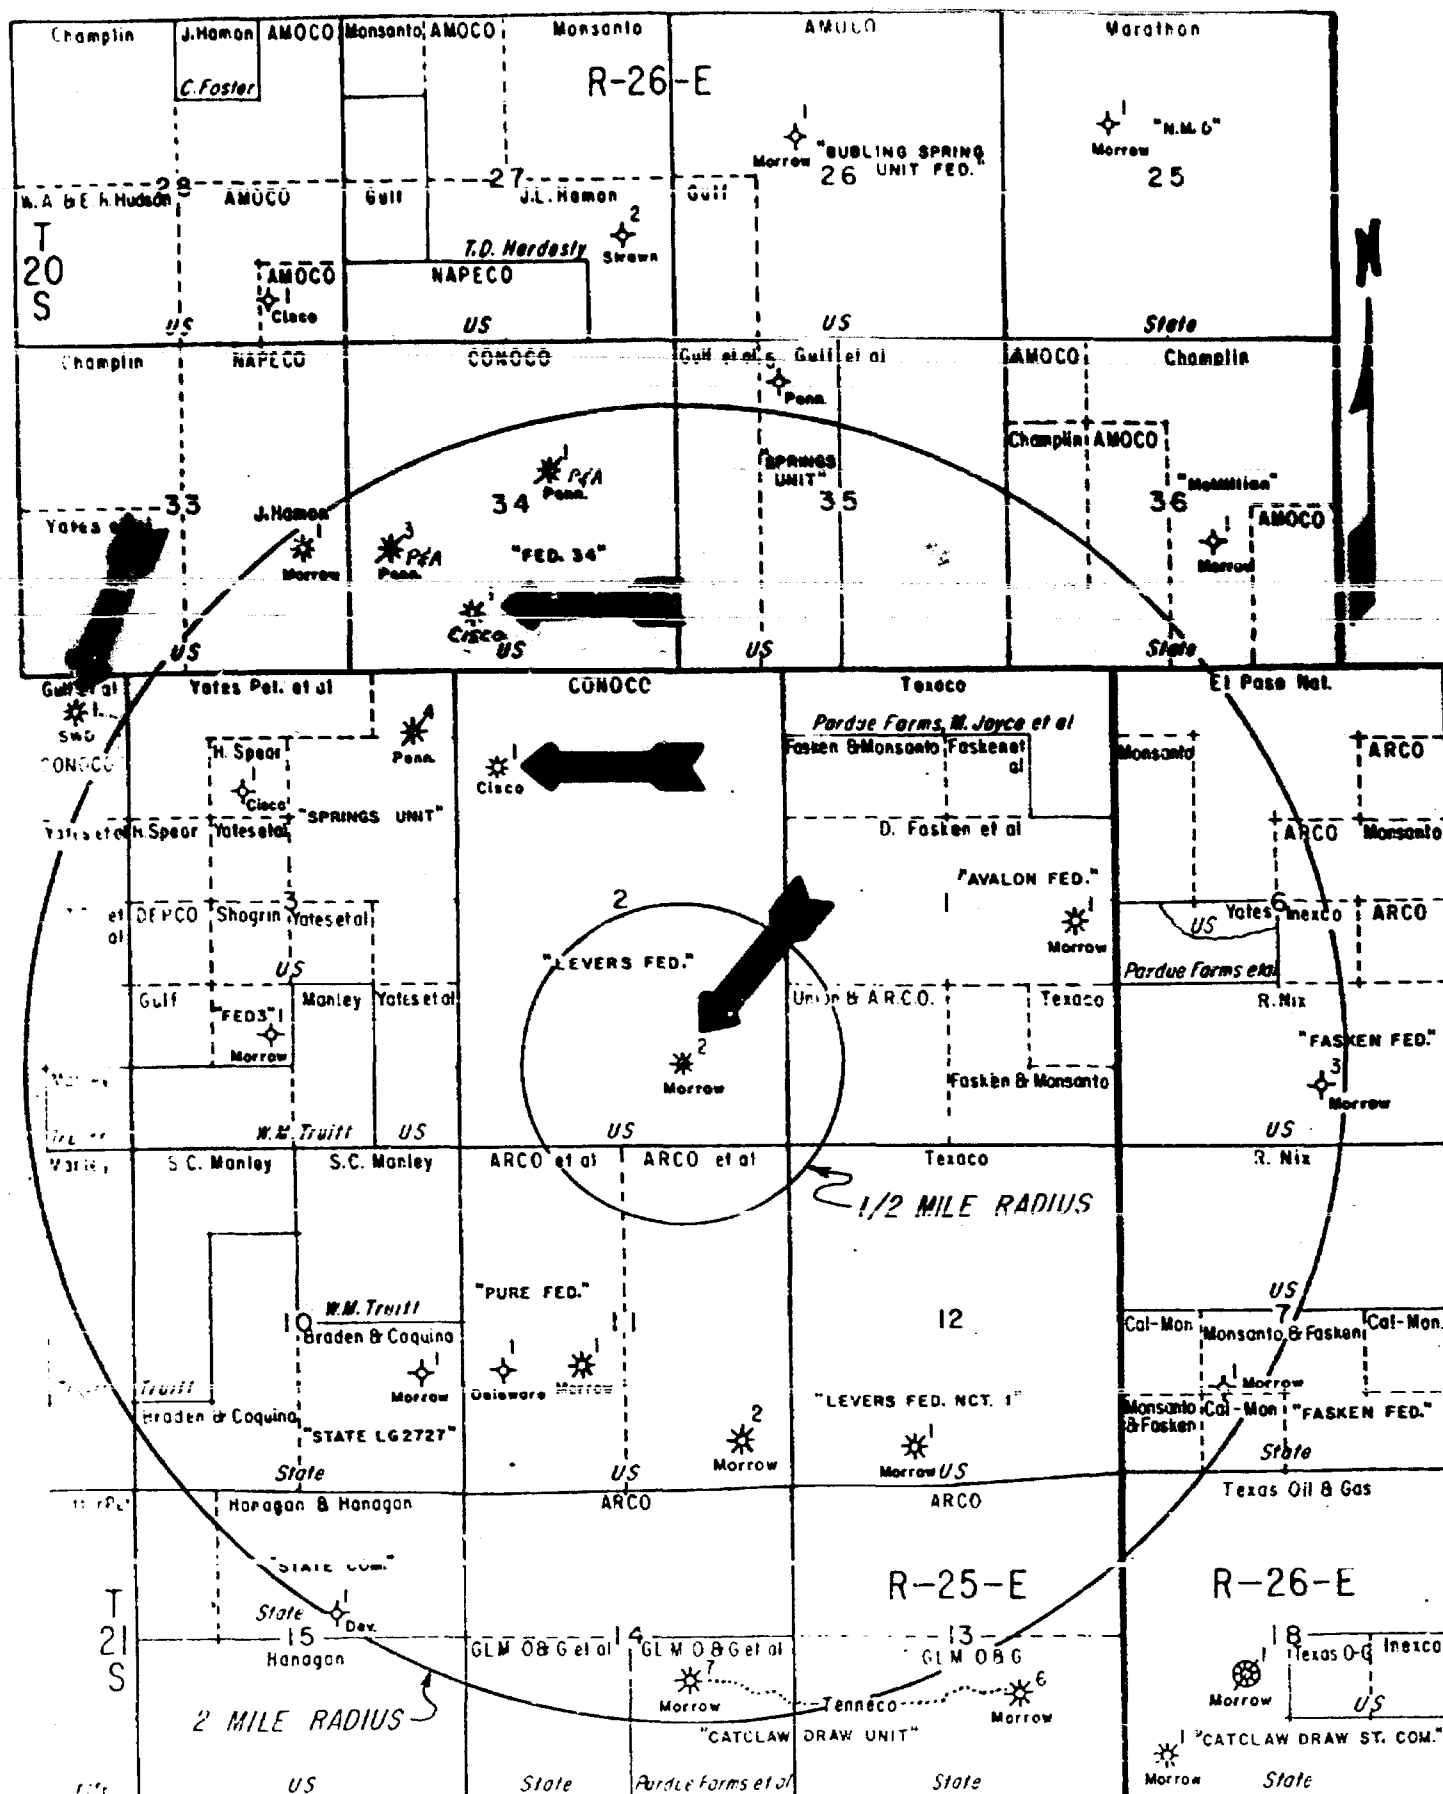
Champlin J.Hamon AMOCO Monsanto AMOCO Monsanto AMOCO Marathon
C.Foster
R-26-E
1 Morrow "BUBLING SPRING UNIT FED." 26
1 Morrow "N.M.G" 25
28 27
N.A. & E. H.Hudson AMOCO Gulf J.L.Hamon Gulf
T 20 S
T.D. Hardesty 2 Strawn
AMOCO 1 Cisco NAPECO
US US US State
Champlin NAPECO CONOCO Gulf et al Gulf et al
5 Penn.
AMOCO Champlin
Champlin AMOCO
"SPRINGS UNIT" 35
"McMillian" 36
AMOCO
1 Morrow
33
Yates et al
J.Hamon 1 Morrow
1 P&A Penn. 34
3 P&A Penn.
"FED. 34"
1 Cisco US
US US State
Gulf et al 1 SWD
CONOCO
Yates Pet. et al
H. Spear 1 Cisco
4 Penn.
"SPRINGS UNIT"
CONOCO 1 Cisco
Texaco
Pardue Farms, M. Joyce et al
Fasken & Monsanto Fasken et al
D. Fasken et al
El Paso Nat.
Monsanto ARCO
ARCO Monsanto
Yates et al H.Spear Yates et al
et al DEPCO Shogrin 3 Yates et al
US
2 "LEVERS FED."
"AVALON FED." 1 1 Morrow
US Yates 6 Inexco ARCO
Pardue Farms et al
Gulf "FED3" 1 Morrow Manley Yates et al
2 Morrow
Union & A.R.C.O. Texaco
Fasken & Monsanto
R. Nix
"FASKEN FED." 3 Morrow
W.M. Truitt US US US
Manley S.C. Manley S.C. Manley ARCO et al ARCO et al Texaco R. Nix
1/2 MILE RADIUS
US
"PURE FED." 11 12
10 W.M. Truitt Braden & Coquina
1 Morrow 1 Delaware 1 Morrow
7 Cal-Mon Monsanto & Fasken Cal-Mon.
1 Morrow
Truitt Braden & Coquina "STATE LG2727"
2 Morrow
"LEVERS FED. NCT. 1" 1 Morrow US
Monsanto & Fasken Cal-Mon "FASKEN FED."
State US State
Hanagan & Hanagan ARCO ARCO Texas Oil & Gas
"STATE COM."
R-25-E R-26-E
T 21 S
State 1 Dev.
15 14 13 18
Hanagan
GLM O&G et al GLM O&G et al GLM O&G
Texas O-G Inexco
7 Morrow Tenneco 6 Morrow 1 Morrow
2 MILE RADIUS
"CATCLAW DRAW UNIT"
US
1 Morrow "CATCLAW DRAW ST. COM."
US State Pardue Farms et al State State